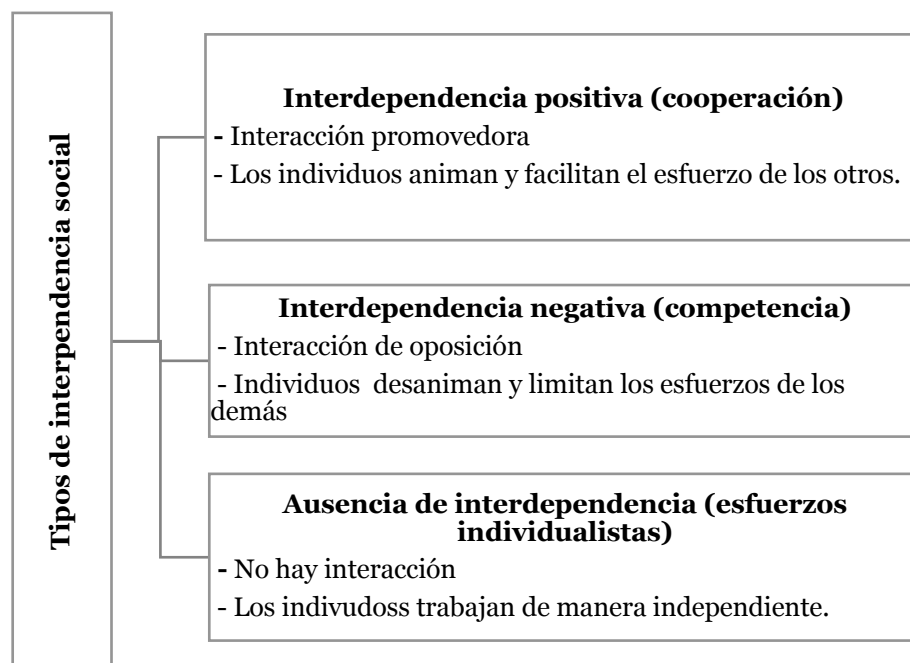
Tipos de interpendencia social

**Interdependencia positiva (cooperación)**
- Interacción promovedora
- Los individuos animan y facilitan el esfuerzo de los otros.

**Interdependencia negativa (competencia)**
- Interacción de oposición
- Individuos desaniman y limitan los esfuerzos de los demás

**Ausencia de interdependencia (esfuerzos individualistas)**
- No hay interacción
- Los indivudoss trabajan de manera independiente.